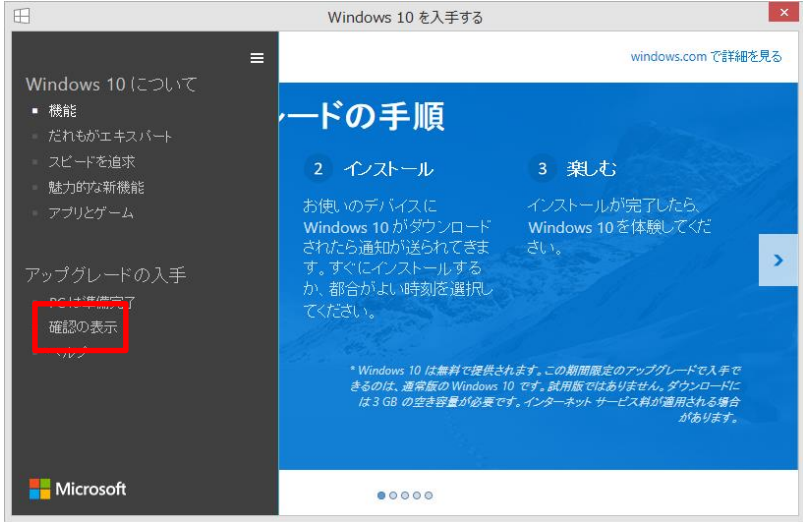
Windows 10 を入手する

windows.com で詳細を見る

Windows 10 について
機能
だれもがエキスパート
スピードを追求
魅力的な新機能
アプリとゲーム

アップグレードの入手
PC は準備完了
確認の表示
ヘルプ

ードの手順

2 インストール
お使いのデバイスに Windows 10 がダウンロードされたら通知が送られてきます。すぐにインストールするか、都合がよい時刻を選択してください。

3 楽しむ
インストールが完了したら、Windows 10 を体験してください。

* Windows 10 は無料で提供されます。この期間限定のアップグレードで入手できるのは、通常版の Windows 10 です。試用版ではありません。ダウンロードには 3 GB の空き容量が必要です。インターネット サービス料が適用される場合があります。

Microsoft